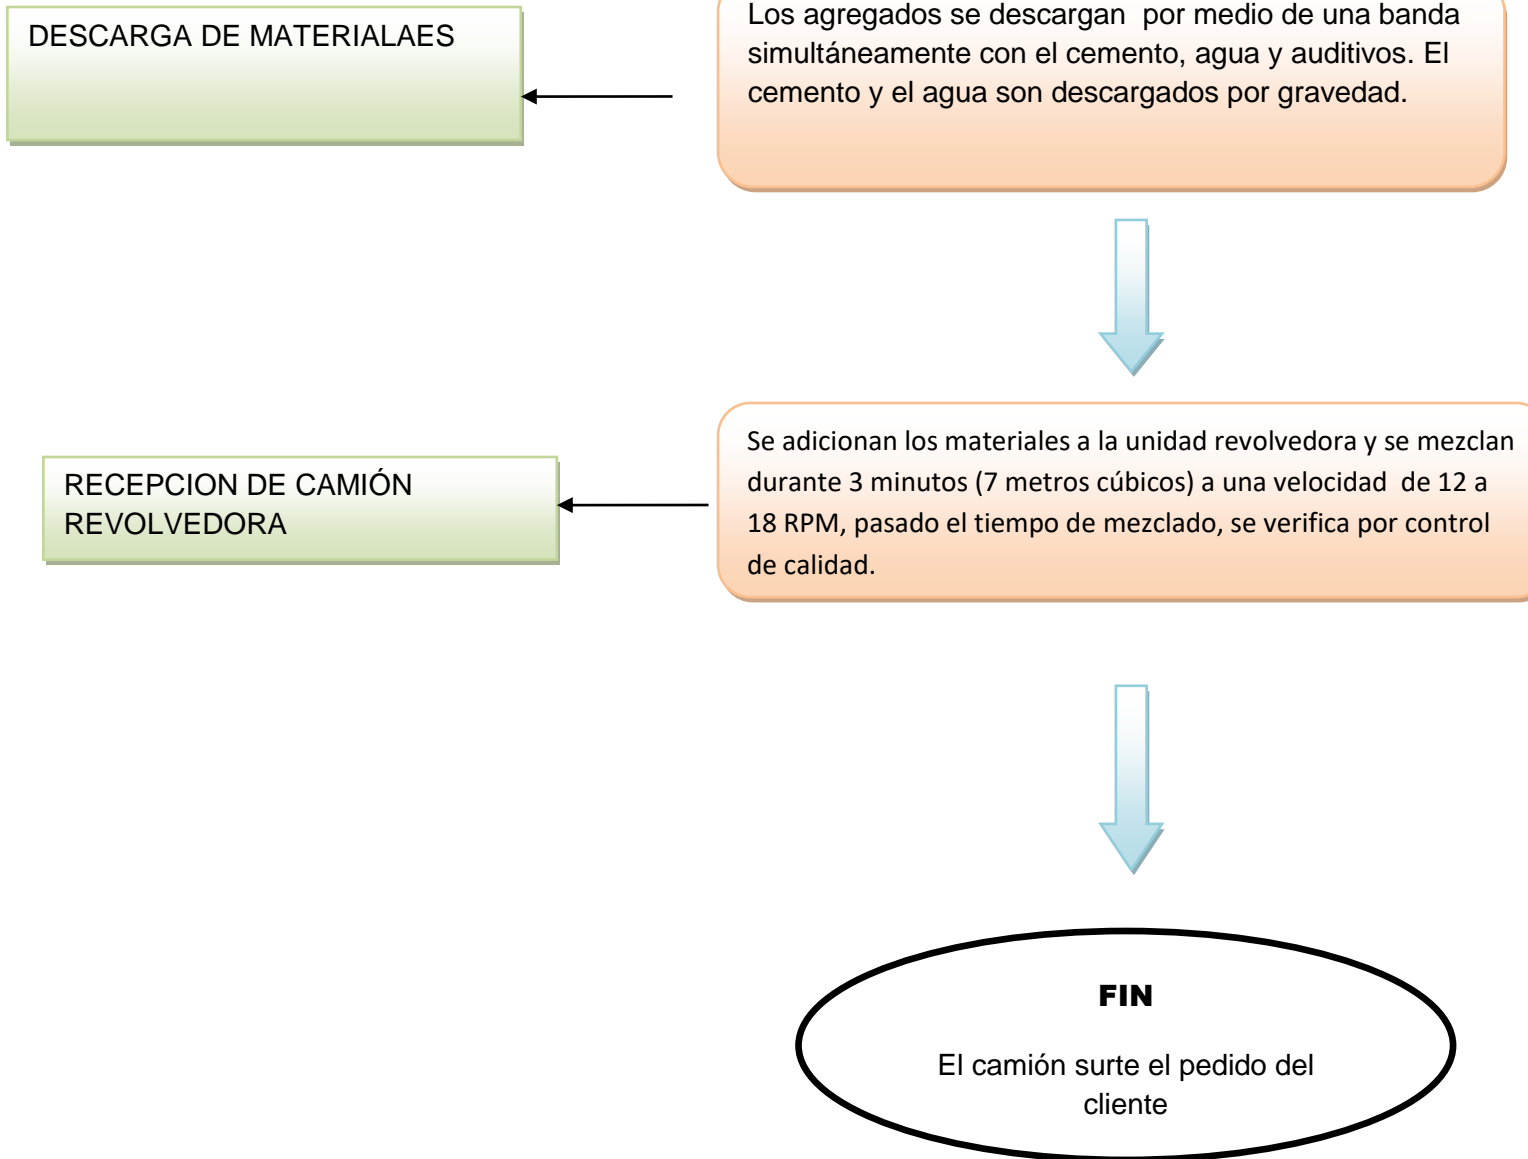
DESCARGA DE MATERIALAES

Los agregados se descargan por medio de una banda simultáneamente con el cemento, agua y auditivos. El cemento y el agua son descargados por gravedad.

RECEPCION DE CAMIÓN REVOLVEDORA

Se adicionan los materiales a la unidad revolvedora y se mezclan durante 3 minutos (7 metros cúbicos) a una velocidad de 12 a 18 RPM, pasado el tiempo de mezclado, se verifica por control de calidad.

FIN

El camión surte el pedido del cliente